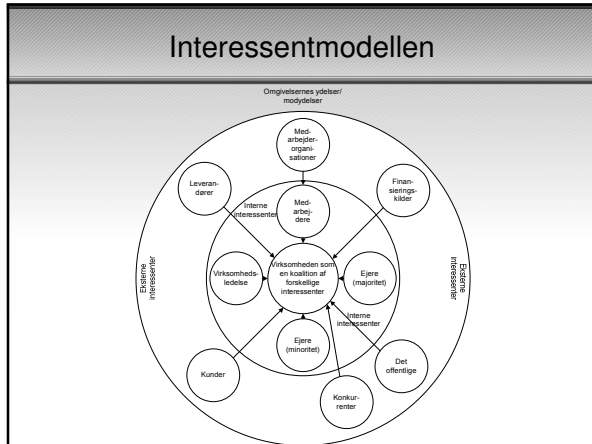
Interessentmodellen

Omgivelsernes ydelser/ modydelser

Medarbejderorganisationer

Leverandører

Finansieringskilder

Interne interessenter

Medarbejdere

Eksterne interessenter

Virksomhedsledelse

Virksomheden som en koalition af forskellige interessenter

Ejere (majoritet)

Eksterne interessenter

Interne interessenter

Ejere (minoritet)

Det offentlige

Kunder

Konkurrenter